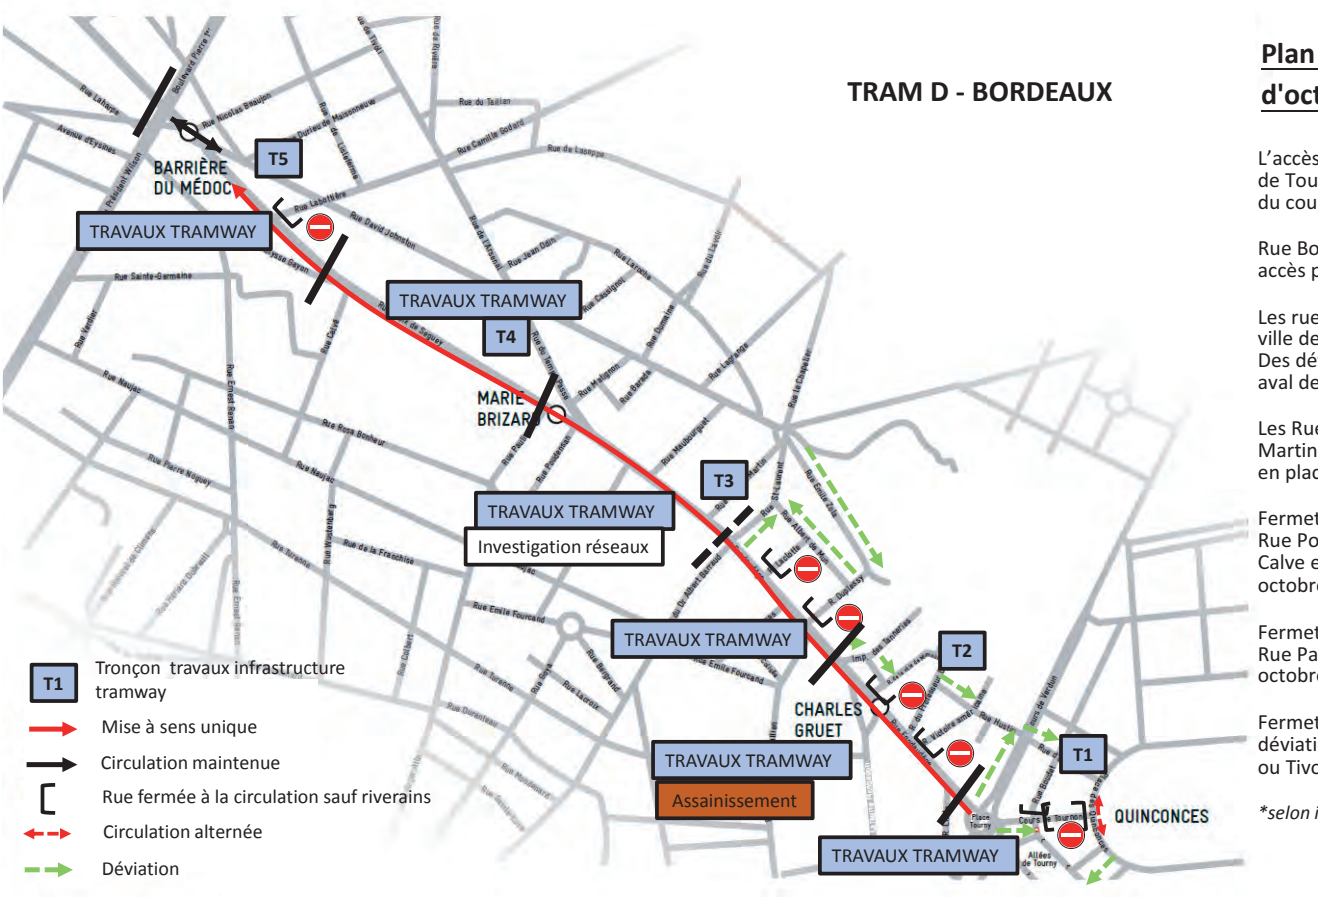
TRAM D - BORDEAUX

Plan
d'oct

L'accès
de Tou
du cou

Rue Bo
accès p

Les rue
ville de
Des dé
aval de

Les Rue
Martin
en plac

Fermet
Rue Po
Calve e
octobre

Fermet
Rue Pa
octobre

Fermet
déviati
ou Tivo

*selon i

BARRIÈRE DU MÉDOC
T5
TRAVAUX TRAMWAY
TRAVAUX TRAMWAY
T4
MARIE BRIZARD
T3
TRAVAUX TRAMWAY
Investigation réseaux
TRAVAUX TRAMWAY
T2
CHARLES GRUET
TRAVAUX TRAMWAY
Assainissement
T1
QUINCONCES
TRAVAUX TRAMWAY

Rue Lafaurie
Boulevard Pierre 1er
Rue Nicolas Beaujon
Rue du Taillan
Rue Camille Godard
Rue du Loup
Rue Labottière
Rue David Johnston
Rue Sainte-Germaine
Rue de Saget
Rue Ernest Renan
Rue Ross Bonheur
Rue Naujac
Rue Pierre Nugues
Rue de la Franchise
Rue Émile Fourcand
Rue Turenne
Rue Croix de Seguey
Rue Mondésir
Rue Lagrange
Rue Poudensan
Rue Malbec
Rue Meulbourget
Rue La Chapelle
Rue Émile Zola
Rue Saint-Laurent
Rue Albert de Mun
Rue Lachassaigne
Rue Dr Albert Barraud
Rue Dupleix
Imp. des Tanneries
Rue Victoire américaine
Rue Huguerie
Cours de Tournon
Place Tourny
Allées de Tourny
Cours de Verdun
Rue Fondaudège

T1 Tronçon travaux infrastructure tramway
Mise à sens unique
Circulation maintenue
Rue fermée à la circulation sauf riverains
Circulation alternée
Déviation